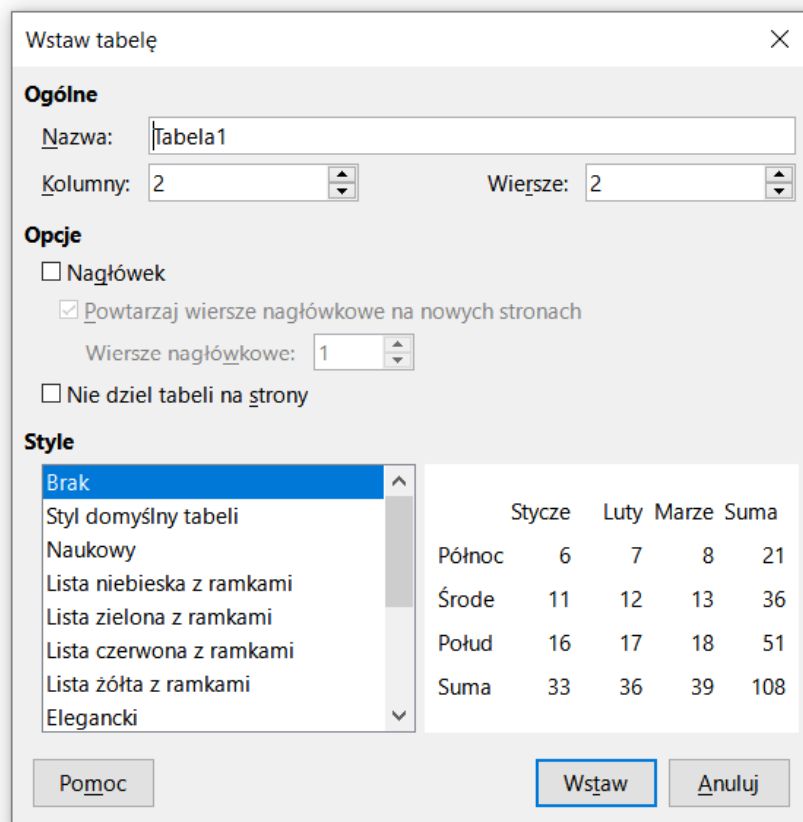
Wstaw tabelę

Ogólne

Nazwa: Tabela1

Kolumny: 2

Wiersze: 2

Opcje

Nagłówek

Powtarzaj wiersze nagłówkowe na nowych stronach

Wiersze nagłówkowe: 1

Nie dziel tabeli na strony

Style

Brak
Styl domyślny tabeli
Naukowy
Lista niebieska z ramkami
Lista zielona z ramkami
Lista czerwona z ramkami
Lista żółta z ramkami
Elegancki

| | Stycze | Luty | Marze | Suma |
|---|---|---|---|---|
| Północ | 6 | 7 | 8 | 21 |
| Środe | 11 | 12 | 13 | 36 |
| Połud | 16 | 17 | 18 | 51 |
| Suma | 33 | 36 | 39 | 108 |

Pomoc

Wstaw

Anuluj